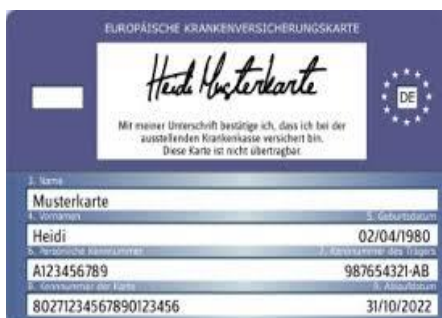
EUROPÄISCHE KRANKENVERSICHERUNGSKARTE

Heidi Musterkarte

Mit meiner Unterschrift bestätige ich, dass ich bei der ausstellenden Krankenkasse versichert bin. Diese Karte ist nicht übertragbar.

DE

3. Name
Musterkarte
4. Vornamen
5. Geburtsdatum
Heidi
02/04/1980
6. Persönliche Kennnummer
7. Kennnummer des Trägers
A123456789
987654321-AB
8. Kennnummer der Karte
9. Ablaufdatum
80271234567890123456
31/10/2022